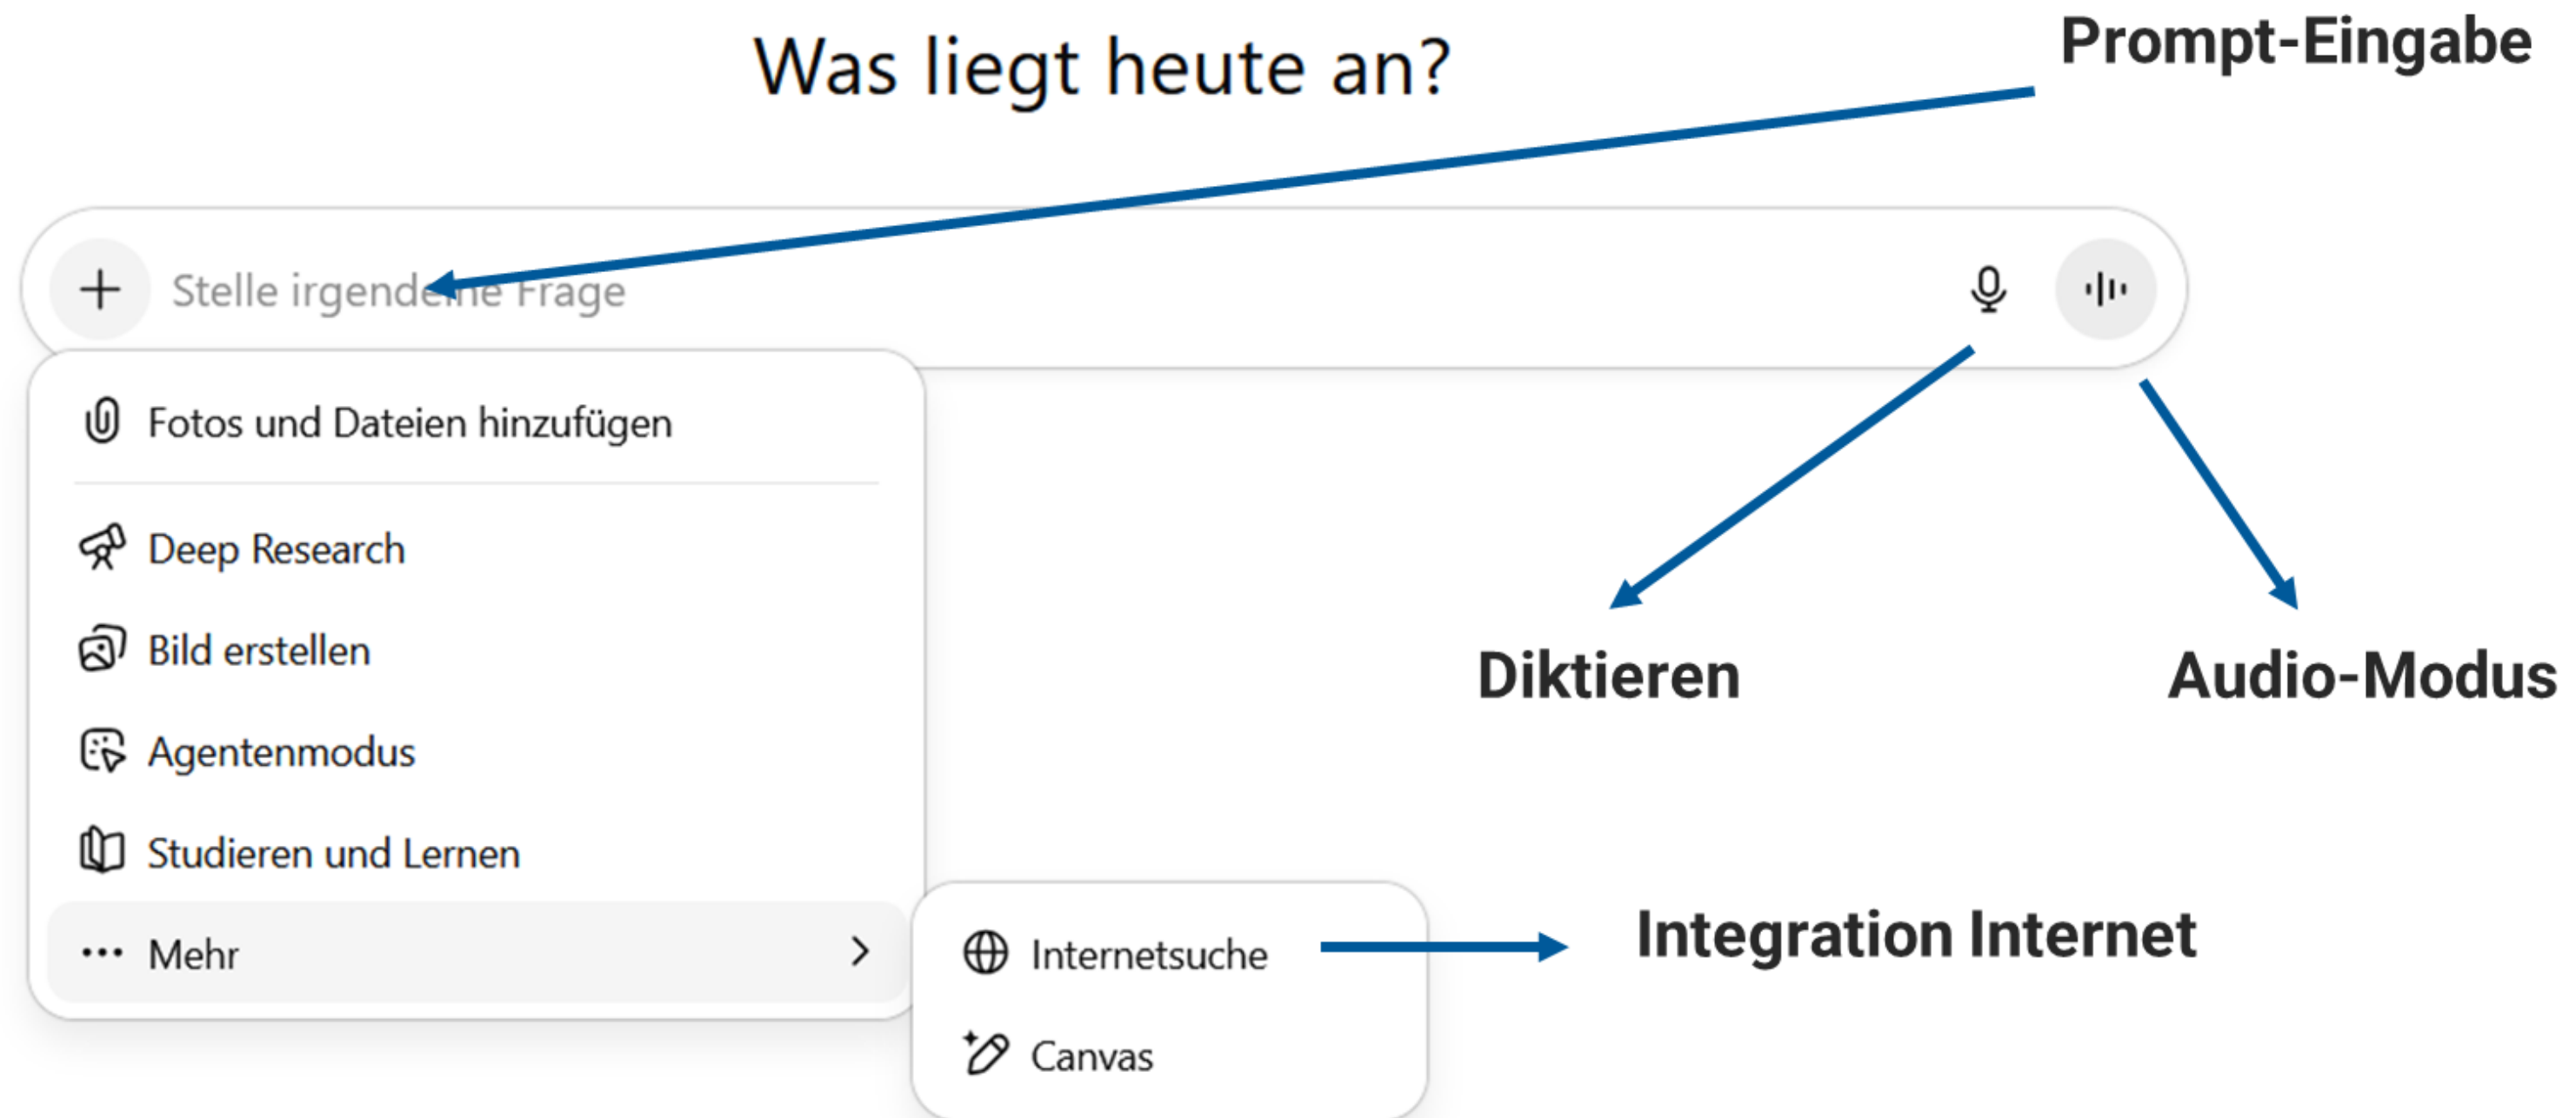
Was liegt heute an?

Prompt-Eingabe

+ Stelle irgendeine Frage

Fotos und Dateien hinzufügen

Deep Research

Bild erstellen

Agentenmodus

Studieren und Lernen

Mehr

Internetsuche

Canvas

Diktieren

Audio-Modus

Integration Internet